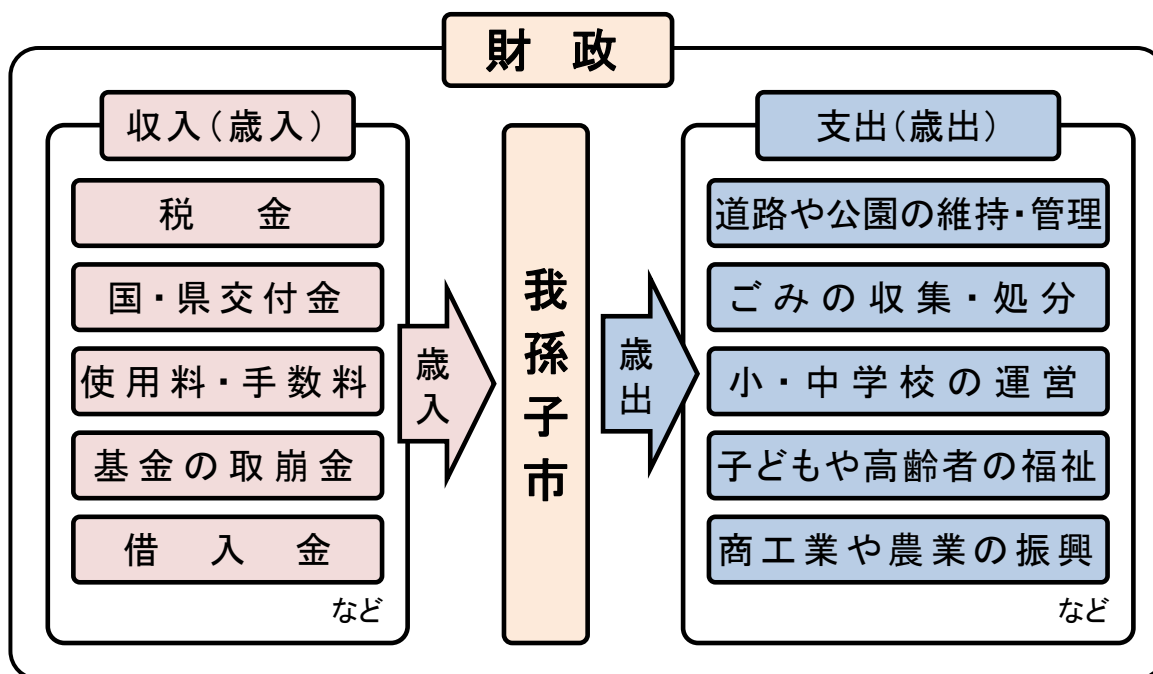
財　政

収入（歳入）

税　　金

国・県交付金

使用料・手数料

基金の取崩金

借　入　金

など

歳入

我孫子市

歳出

支出（歳出）

道路や公園の維持・管理

ごみの収集・処分

小・中学校の運営

子どもや高齢者の福祉

商工業や農業の振興

など